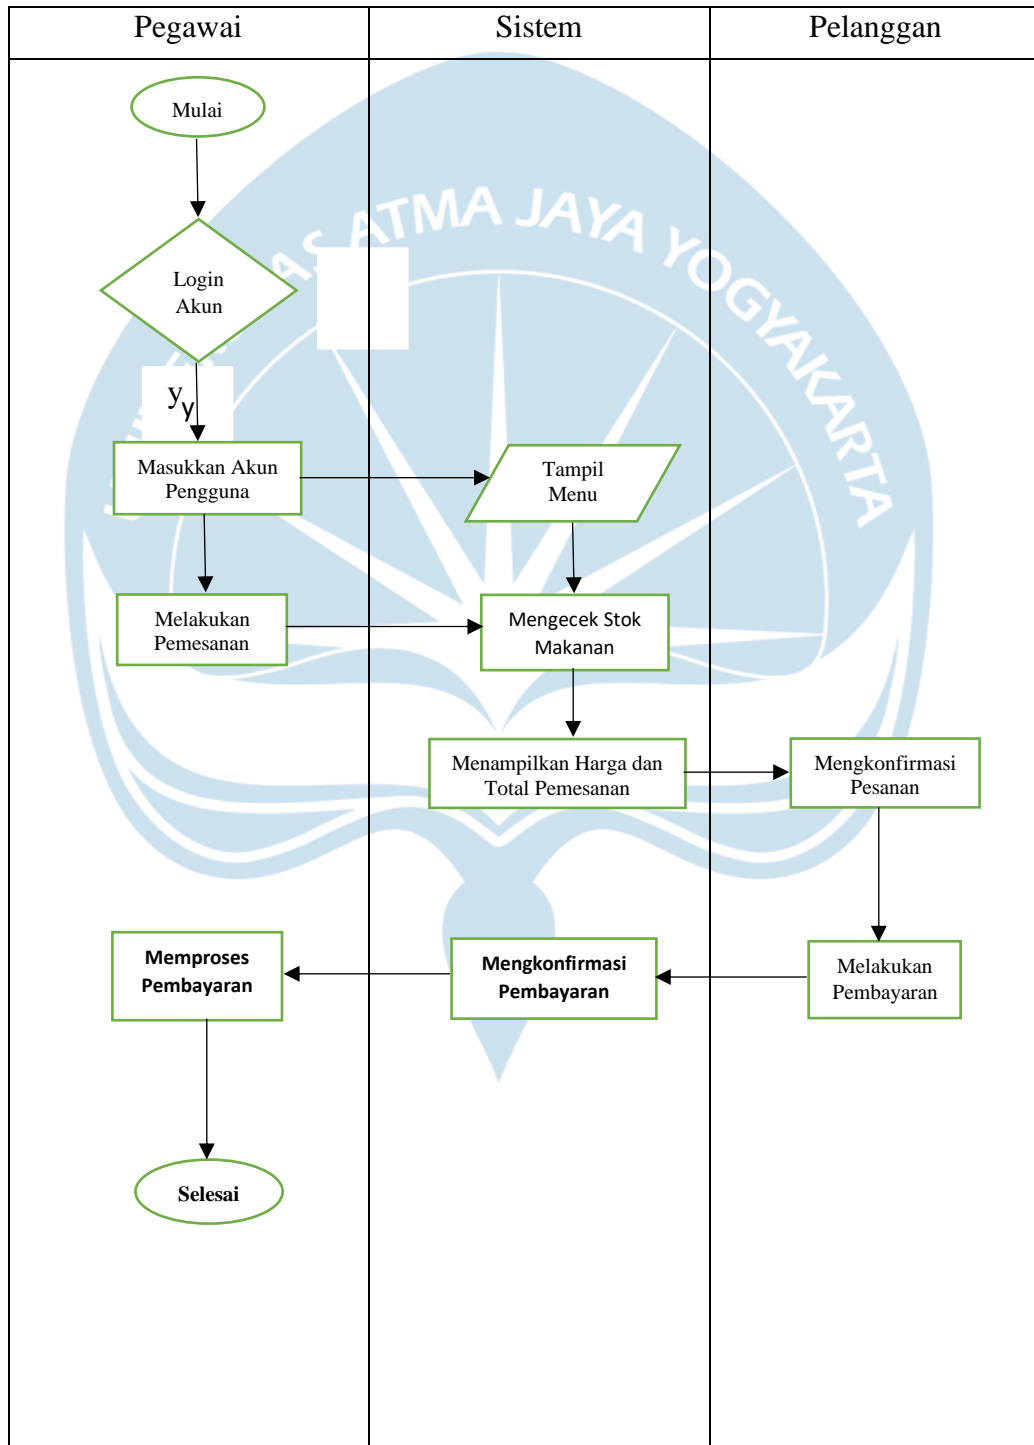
| Pegawai | Sistem | Pelanggan |
|---|---|---|

Mulai

Login Akun

yy

Masukkan Akun Pengguna

Tampil Menu

Melakukan Pemesanan

Mengecek Stok Makanan

Menampilkan Harga dan Total Pemesanan

Mengkonfirmasi Pesanan

Memproses Pembayaran

Mengkonfirmasi Pembayaran

Melakukan Pembayaran

Selesai

ATMA JAYA YOGYAKARTA